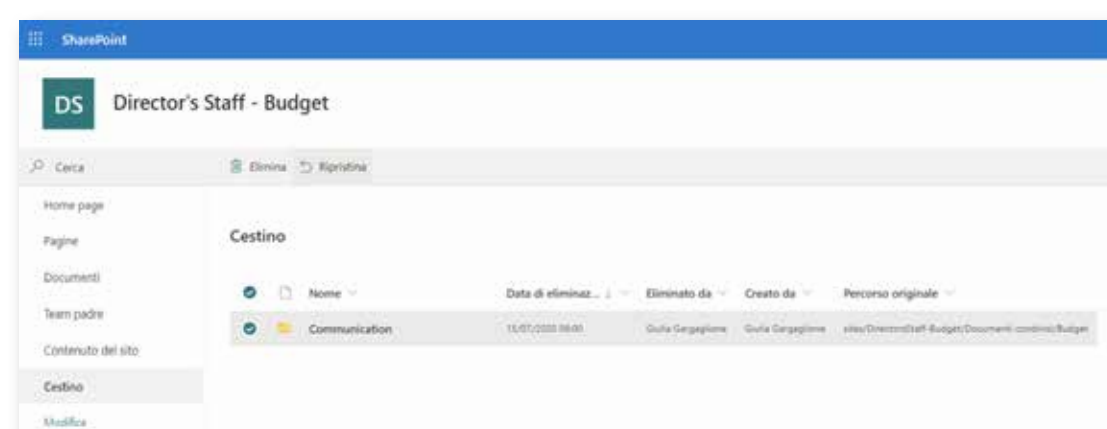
SharePoint

DS Director's Staff - Budget

Cerca

Elimina Ripristina

Home page
Pagine
Documenti
Team padre
Contenuto del sito
Cestino
Modifica

Cestino

| | | Nome | Data di eliminaz... | Eliminato da | Creato da | Percorso originale |
|---|---|---|---|---|---|---|
| | | Communication | 15/07/2020 08:00 | Giulia Gargaglione | Giulia Gargaglione | sites/DirectorsStaff-Budget/Documenti condivisi/Budget |